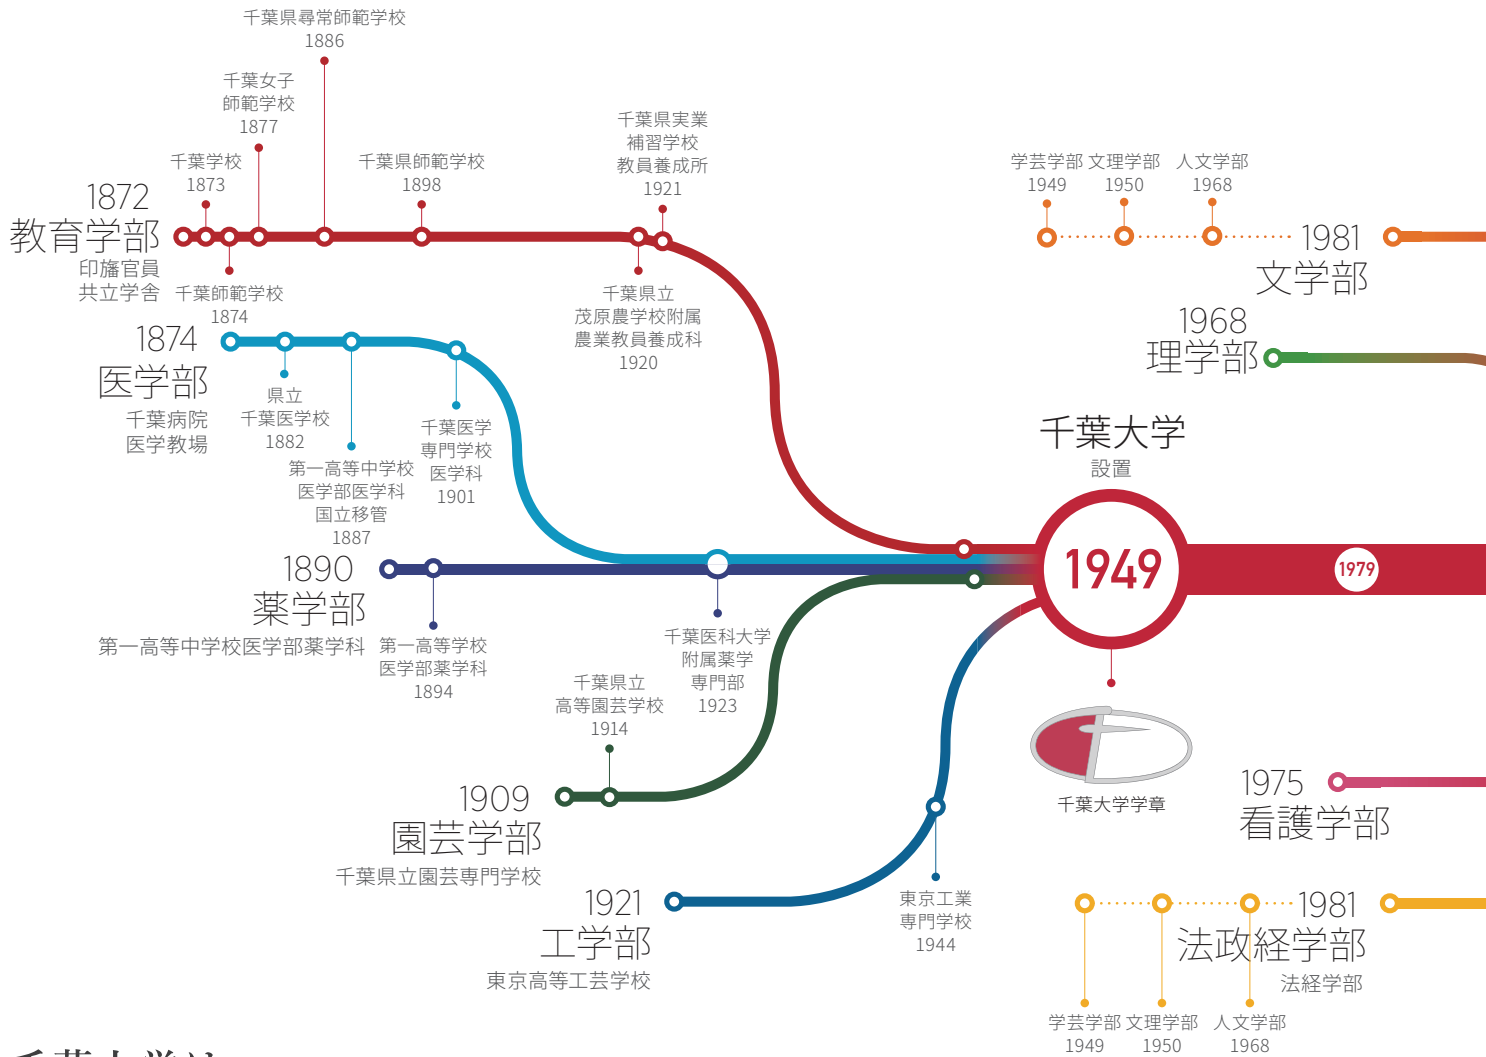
千葉県尋常師範学校
1886

千葉女子
師範学校
1877

千葉学校
1873

千葉県師範学校
1898

千葉県実業
補習学校
教員養成所
1921

学芸学部
1949

文理学部
1950

人文学部
1968

1872
教育学部
印旛官員
共立学舎

千葉師範学校
1874

千葉県立
茂原農学校附属
農業教員養成科
1920

1981
文学部

1968
理学部

1874
医学部
千葉病院
医学教場

県立
千葉医学校
1882

第一高等中学校
医学部医学科
国立移管
1887

千葉医学
専門学校
医学科
1901

千葉大学
設置

1949

1979

1890
薬学部
第一高等中学校医学部薬学科

第一高等学校
医学部薬学科
1894

千葉医科大学
附属薬学
専門部
1923

千葉県立
高等園芸学校
1914

千葉大学学章

1975
看護学部

1909
園芸学部
千葉県立園芸専門学校

1921
工学部
東京高等工芸学校

東京工業
専門学校
1944

1981
法政経学部
法経学部

学芸学部
1949

文理学部
1950

人文学部
1968